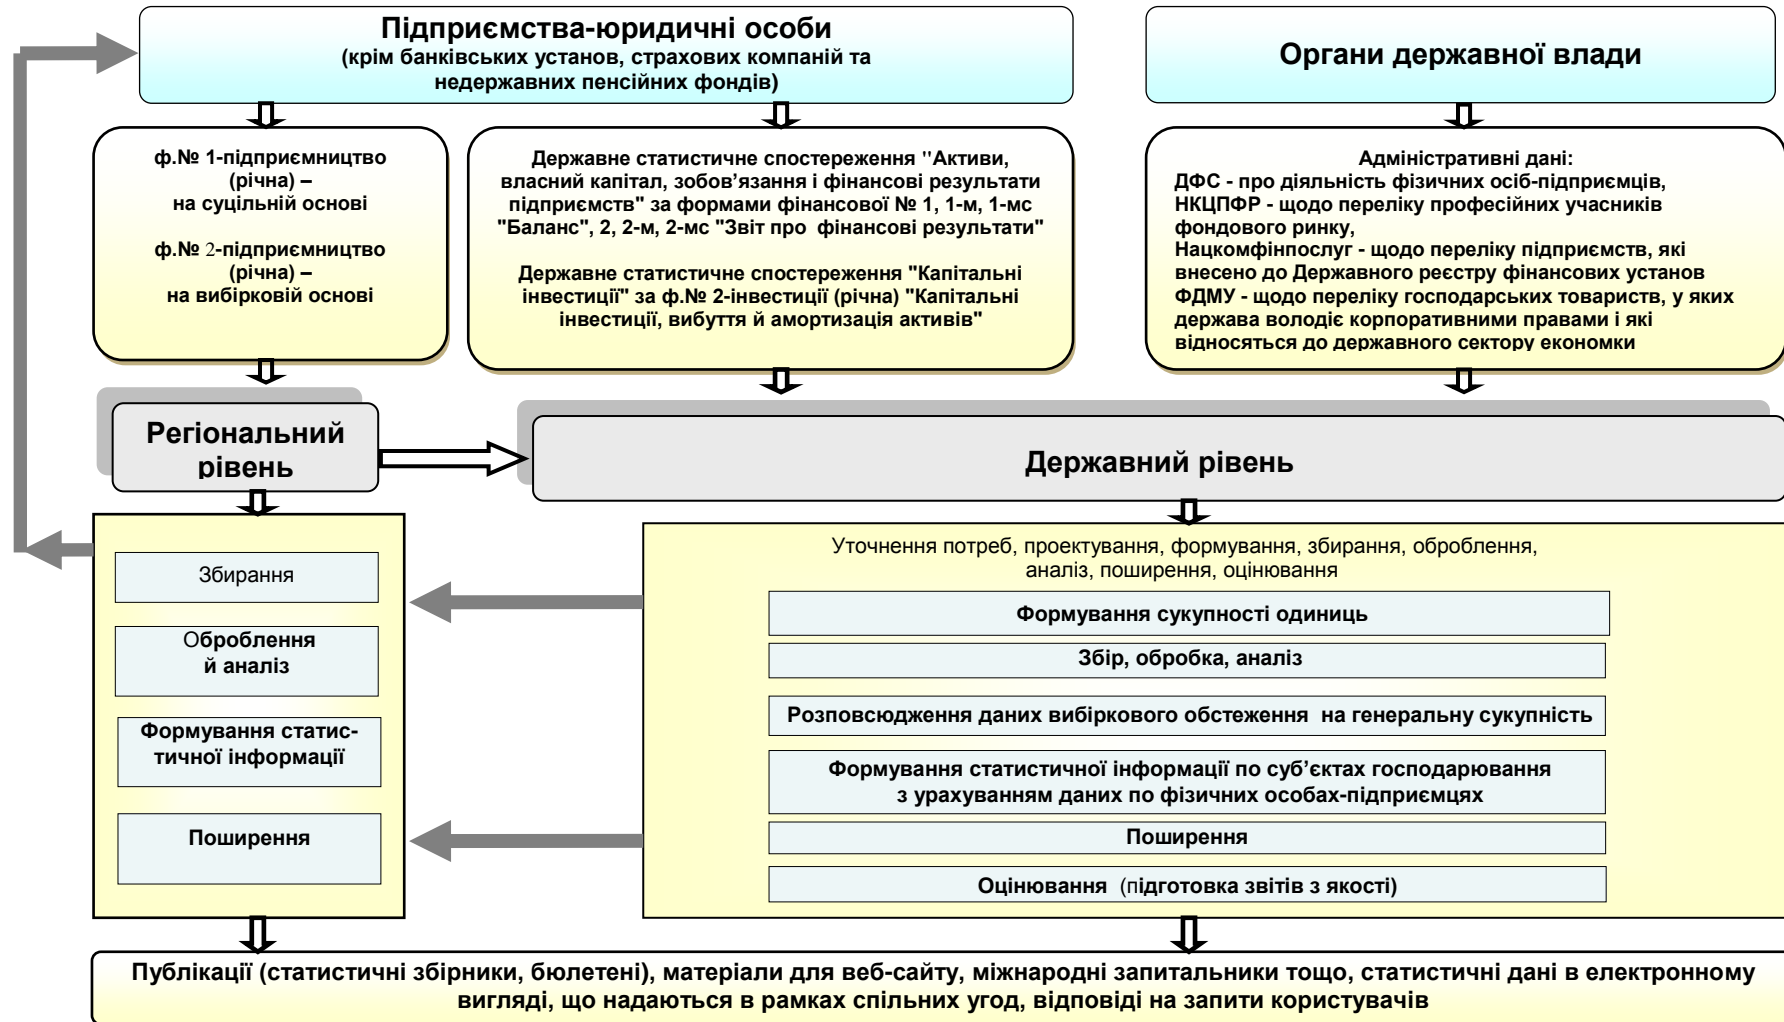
Підприємства-юридичні особи
(крім банківських установ, страхових компаній та недержавних пенсійних фондів)

Органи державної влади

ф.№ 1-підприємництво (річна) – на суцільній основі

ф.№ 2-підприємництво (річна) – на вибірковій основі

Державне статистичне спостереження "Активи, власний капітал, зобов’язання і фінансові результати підприємств" за формами фінансової № 1, 1-м, 1-мс "Баланс", 2, 2-м, 2-мс "Звіт про фінансові результати"

Державне статистичне спостереження "Капітальні інвестиції" за ф.№ 2-інвестиції (річна) "Капітальні інвестиції, вибуття й амортизація активів"

Адміністративні дані:
ДФС - про діяльність фізичних осіб-підприємців,
НКЦПФР - щодо переліку професійних учасників фондового ринку,
Нацкомфінпослуг - щодо переліку підприємств, які внесено до Державного реєстру фінансових установ
ФДМУ - щодо переліку господарських товариств, у яких держава володіє корпоративними правами і які відносяться до державного сектору економіки

Регіональний рівень

Державний рівень

Збирання

Оброблення й аналіз

Формування статистичної інформації

Поширення

Уточнення потреб, проектування, формування, збирання, оброблення, аналіз, поширення, оцінювання

Формування сукупності одиниць

Збір, обробка, аналіз

Розповсюдження даних вибіркового обстеження на генеральну сукупність

Формування статистичної інформації по суб’єктах господарювання з урахуванням даних по фізичних особах-підприємцях

Поширення

Оцінювання (підготовка звітів з якості)

Публікації (статистичні збірники, бюлетені), матеріали для веб-сайту, міжнародні запитальники тощо, статистичні дані в електронному вигляді, що надаються в рамках спільних угод, відповіді на запити користувачів